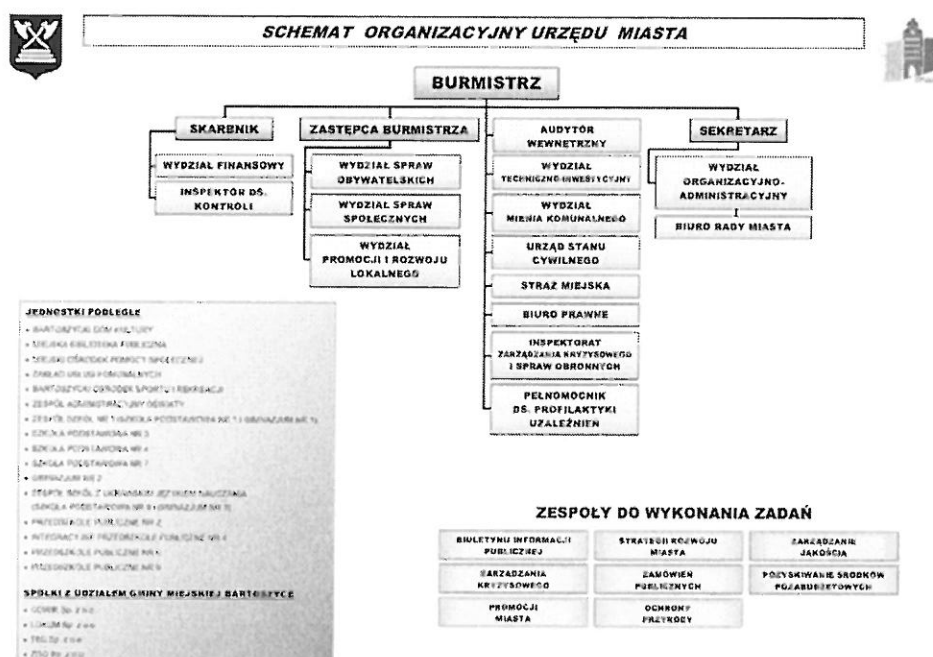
SCHEMAT ORGANIZACYJNY URZĘDU MIASTA

BURMISTRZ

SKARBNIK

WYDZIAŁ FINANSOWY

INSPEKTOR DS. KONTROLI

ZASTĘPCA BURMISTRZA

WYDZIAŁ SPRAW OBYWATELSKICH

WYDZIAŁ SPRAW SPOŁECZNYCH

WYDZIAŁ PROMOCJI I ROZWOJU LOKALNEGO

AUDYTOR WEWNĘTRZNY

WYDZIAŁ TECHNICZNO-INWESTYCYJNY

WYDZIAŁ MIENIA KOMUNALNEGO

URZĄD STANU CYWILNEGO

STRAŻ MIEJSKA

BIURO PRAWNE

INSPEKTORAT ZARZĄDZANIA KRYZYSOWEGO I SPRAW OBRONNYCH

PEŁNOMOCNIK DS. PROFILAKTYKI UZALEŻNIEŃ

SEKRETARZ

WYDZIAŁ ORGANIZACYJNO-ADMINISTRACYJNY

BIURO RADY MIASTA

JEDNOSTKI PODLEGŁE

• BARTOSZYCKI DOM KULTURY
• MIEJSKA BIBLIOTEKA PUBLICZNA
• MIEJSKI OŚRODEK POMOCY SPOŁECZNEJ
• ZAKŁAD USŁUG KOMUNALNYCH
• BARTOSZYCKI OŚRODEK SPORTU I REKREACJI
• ZESPÓŁ ADMINISTRACYJNY OŚWIATY
• ZESPÓŁ SZKÓŁ NR 1 (SZKOŁA PODSTAWOWA NR 1 I GIMNAZJUM NR 1)
• SZKOŁA PODSTAWOWA NR 3
• SZKOŁA PODSTAWOWA NR 4
• SZKOŁA PODSTAWOWA NR 7
• GIMNAZJUM NR 2
• ZESPÓŁ SZKÓŁ Z UKRAIŃSKIM JĘZYKIEM NAUCZANIA (SZKOŁA PODSTAWOWA NR 8 I GIMNAZJUM NR 3)
• PRZEDSZKOLE PUBLICZNE NR 2
• INTEGRACYJNE PRZEDSZKOLE PUBLICZNE NR 4
• PRZEDSZKOLE PUBLICZNE NR 5
• PRZEDSZKOLE PUBLICZNE NR 6

SPÓŁKI Z UDZIAŁEM GMINY MIEJSKIEJ BARTOSZYCE

• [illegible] Sp. z o.o.
• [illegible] Sp. z o.o.
• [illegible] Sp. z o.o.
• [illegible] Sp. z o.o.

ZESPOŁY DO WYKONANIA ZADAŃ

BIULETYNU INFORMACJI PUBLICZNEJ

STRATEGII ROZWOJU MIASTA

ZARZĄDZANIE JAKOŚCIĄ

ZARZĄDZANIA KRYZYSOWEGO

ZAMÓWIEŃ PUBLICZNYCH

POZYSKIWANIE ŚRODKÓW POZABUDŻETOWYCH

PROMOCJI MIASTA

OCHRONY PRZYRODY